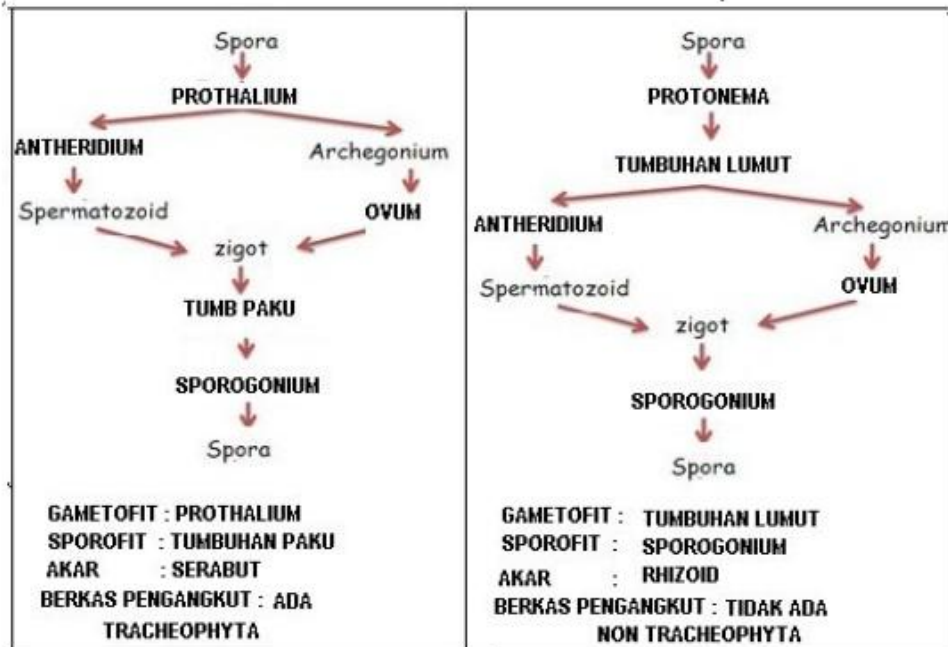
Spora
PROTHALIUM
ANTHERIDIUM
Archegonium
Spermatozoid
OVUM
zigot
TUMB PAKU
SPOROGONIUM
Spora

GAMETOFIT : PROTHALIUM
SPOROFIT : TUMBUHAN PAKU
AKAR : SERABUT
BERKAS PENGANGKUT : ADA
TRACHEOPHYTA

Spora
PROTONEMA
TUMBUHAN LUMUT
ANTHERIDIUM
Archegonium
Spermatozoid
OVUM
zigot
SPOROGONIUM
Spora

GAMETOFIT : TUMBUHAN LUMUT
SPOROFIT : SPOROGONIUM
AKAR : RHIZOID
BERKAS PENGANGKUT : TIDAK ADA
NON TRACHEOPHYTA